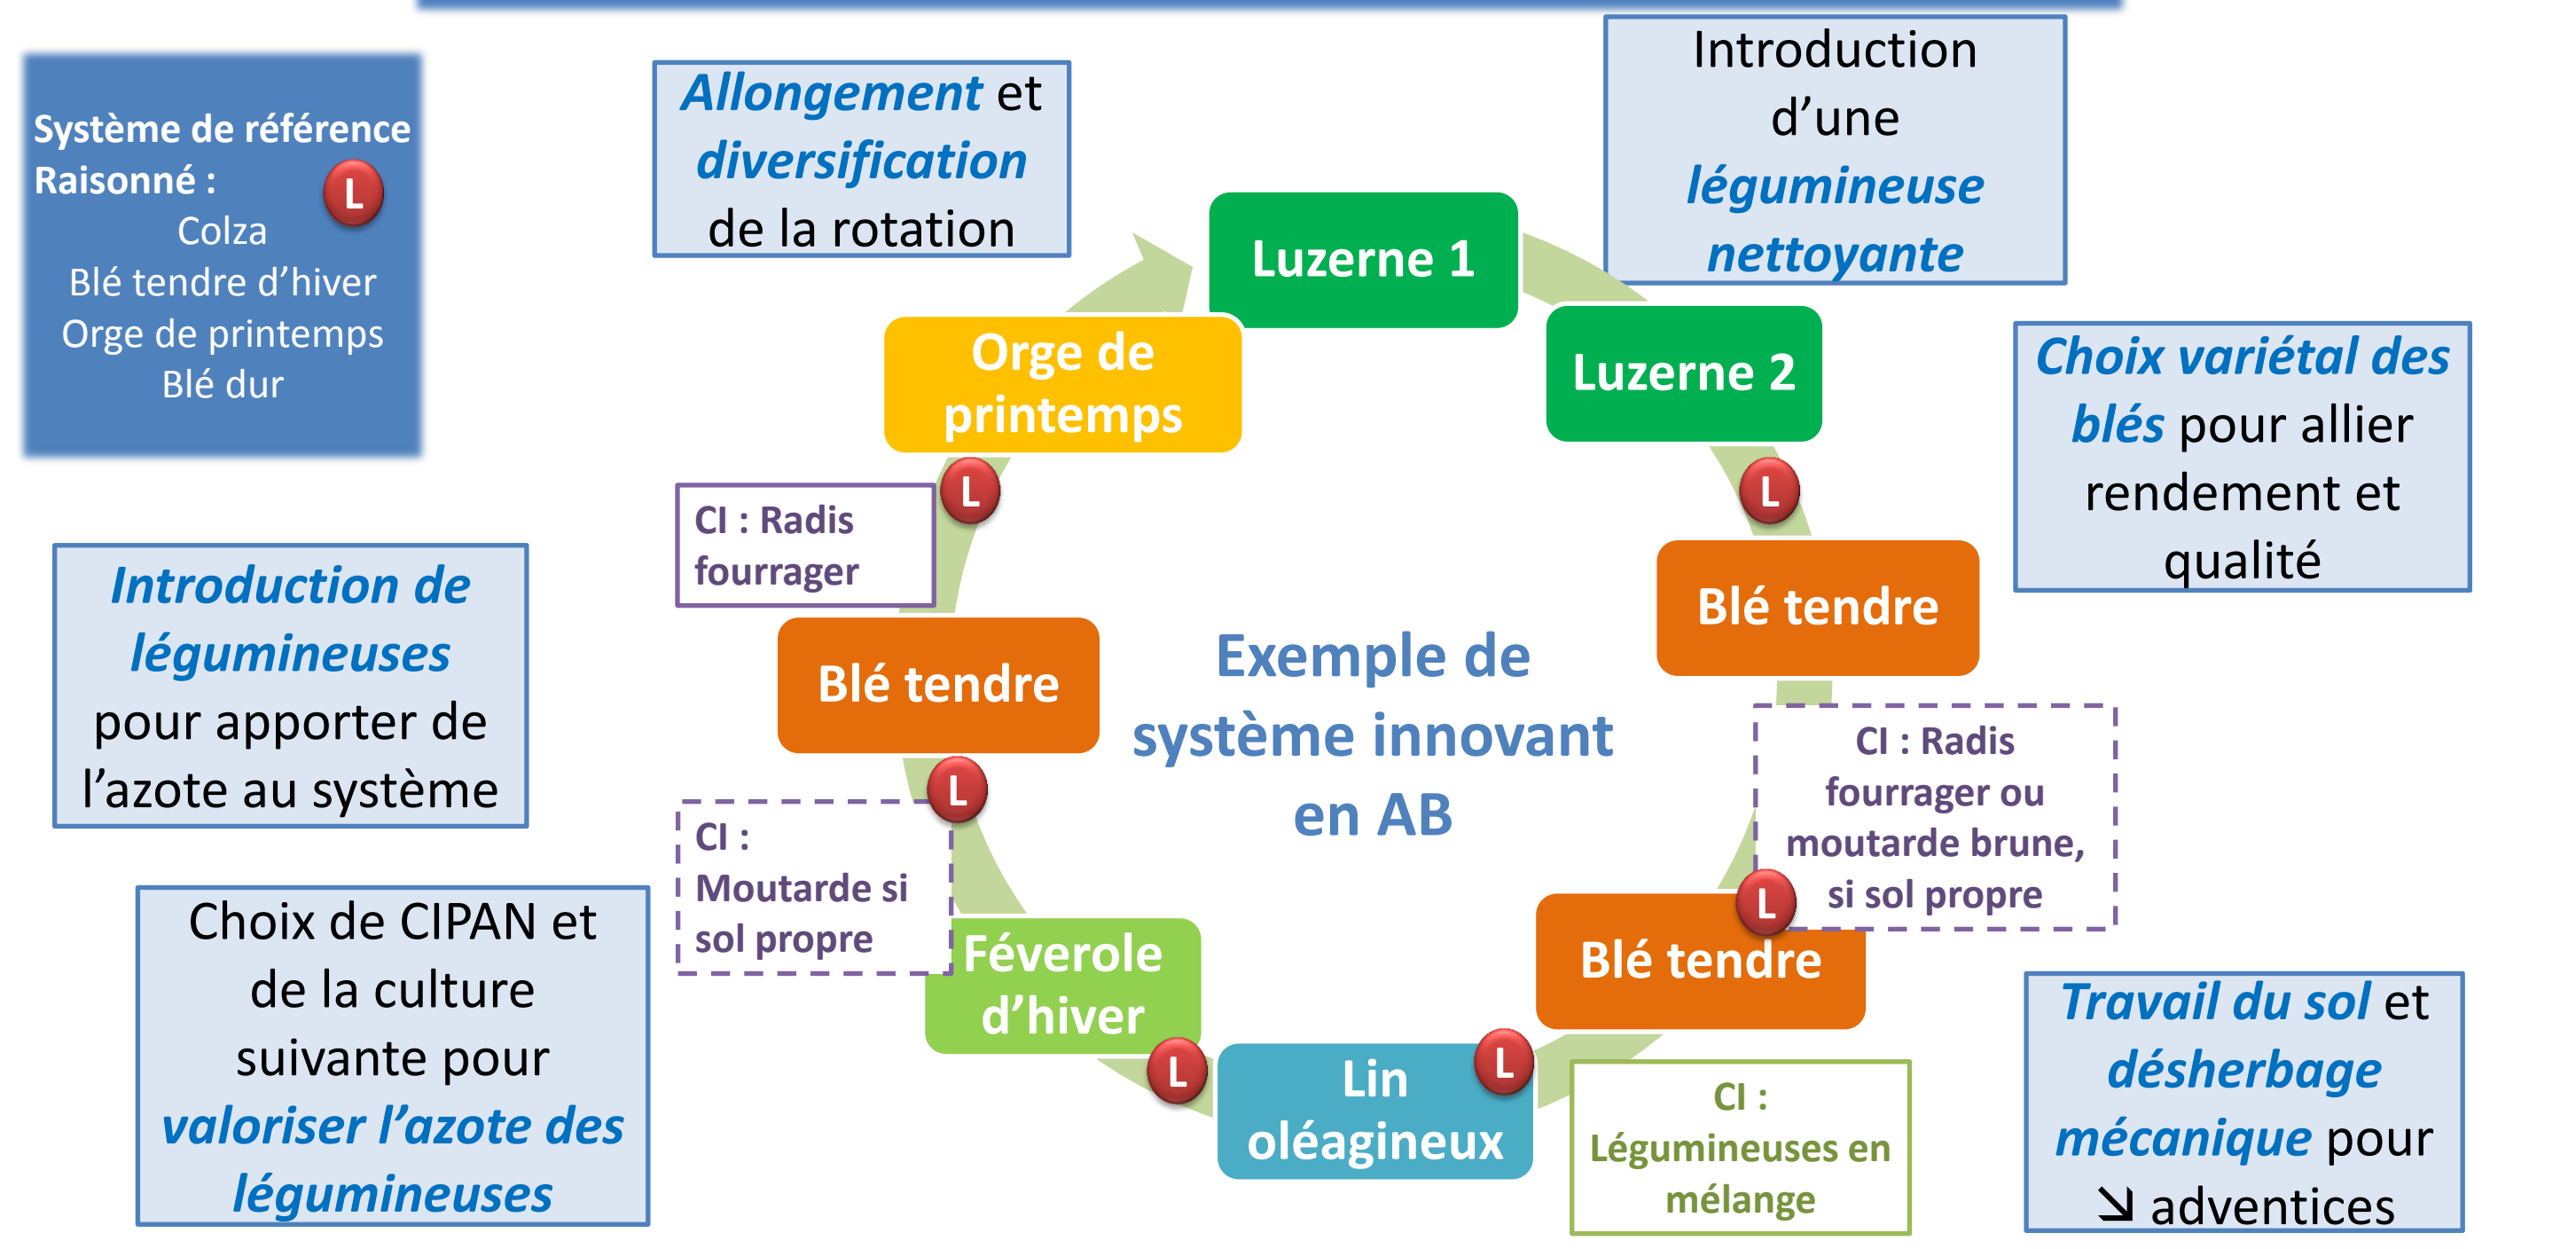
Système de référence Raisonné :
L
Colza
Blé tendre d'hiver
Orge de printemps
Blé dur

Allongement et diversification de la rotation

Introduction d'une légumineuse nettoyante

Luzerne 1

Luzerne 2

Orge de printemps

Choix variétal des blés pour allier rendement et qualité

L

L

CI : Radis fourrager

Blé tendre

Introduction de légumineuses pour apporter de l'azote au système

Blé tendre

Exemple de système innovant en AB

L

CI : Radis fourrager ou moutarde brune, si sol propre

CI : Moutarde si sol propre

L

Choix de CIPAN et de la culture suivante pour valoriser l'azote des légumineuses

Féverole d'hiver

Blé tendre

L

Lin oléagineux

L

CI : Légumineuses en mélange

Travail du sol et désherbage mécanique pour ↘ adventices